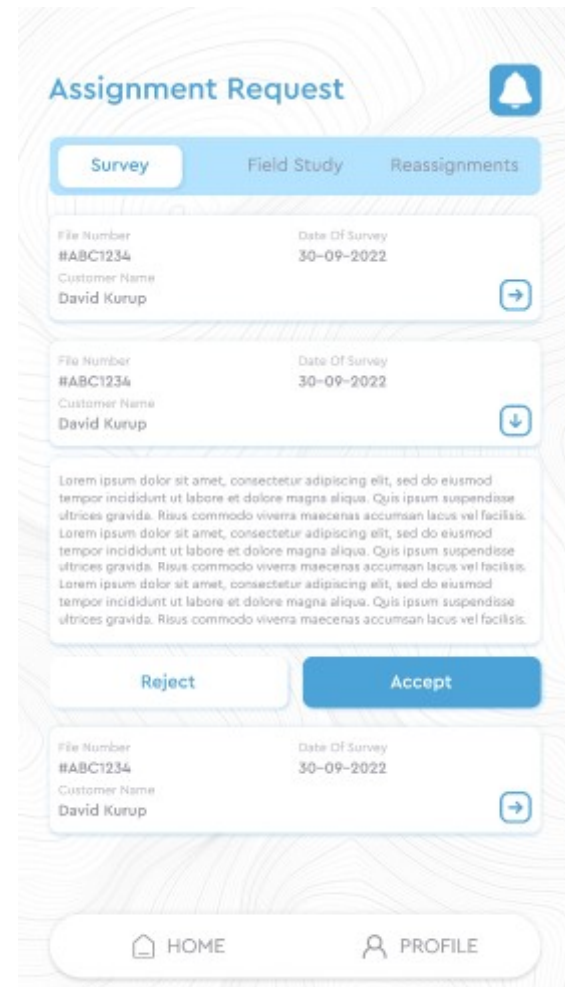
Assignment Request

Survey
Field Study
Reassignments

File Number
#ABC1234
Date Of Survey
30-09-2022
Customer Name
David Kurup

File Number
#ABC1234
Date Of Survey
30-09-2022
Customer Name
David Kurup

Lorem ipsum dolor sit amet, consectetur adipiscing elit, sed do eiusmod tempor incididunt ut labore et dolore magna aliqua. Quis ipsum suspendisse ultrices gravida. Risus commodo viverra maecenas accumsan lacus vel facilisis. Lorem ipsum dolor sit amet, consectetur adipiscing elit, sed do eiusmod tempor incididunt ut labore et dolore magna aliqua. Quis ipsum suspendisse ultrices gravida. Risus commodo viverra maecenas accumsan lacus vel facilisis. Lorem ipsum dolor sit amet, consectetur adipiscing elit, sed do eiusmod tempor incididunt ut labore et dolore magna aliqua. Quis ipsum suspendisse ultrices gravida. Risus commodo viverra maecenas accumsan lacus vel facilisis.

Reject
Accept

File Number
#ABC1234
Date Of Survey
30-09-2022
Customer Name
David Kurup

HOME
PROFILE